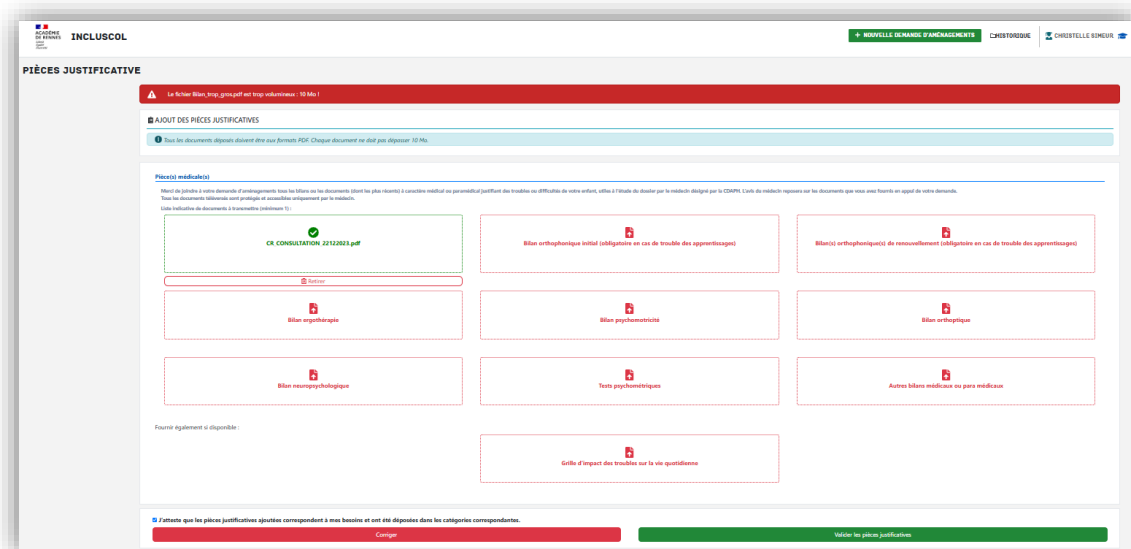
ACADÉMIE DE RENNES

INCLUSCOL

+ NOUVELLE DEMANDE D'AMÉNAGEMENTS

HISTORIQUE

CHRISTELLE SIMEUR

PIÈCES JUSTIFICATIVE

Le fichier Bilan_trop_gros.pdf est trop volumineux : 10 Mo !

AJOUT DES PIÈCES JUSTIFICATIVES

Tous les documents déposés doivent être aux formats PDF. Chaque document ne doit pas dépasser 10 Mo.

Pièce(s) médicale(s)

Merci de joindre à votre demande d'aménagements tous les bilans ou les documents (dont les plus récents) à caractère médical ou paramédical justifiant des troubles ou difficultés de votre enfant, utiles à l'étude du dossier par le médecin désigné par la CDAPH. L'avis du médecin reposera sur les documents que vous avez fournis en appui de votre demande.
Tous les documents téléversés sont protégés et accessibles uniquement par le médecin.

Liste indicative de documents à transmettre (minimum 1) :

CR CONSULTATION_22122023.pdf

Retirer

Bilan orthophonique initial (obligatoire en cas de trouble des apprentissages)

Bilan(s) orthophonique(s) de renouvellement (obligatoire en cas de trouble des apprentissages)

Bilan ergothérapie

Bilan psychomotricité

Bilan orthoptique

Bilan neuropsychologique

Tests psychométriques

Autres bilans médicaux ou para médicaux

Fournir également si disponible :

Grille d'impact des troubles sur la vie quotidienne

J'atteste que les pièces justificatives ajoutées correspondent à mes besoins et ont été déposées dans les catégories correspondantes.

Corriger

Valider les pièces justificatives